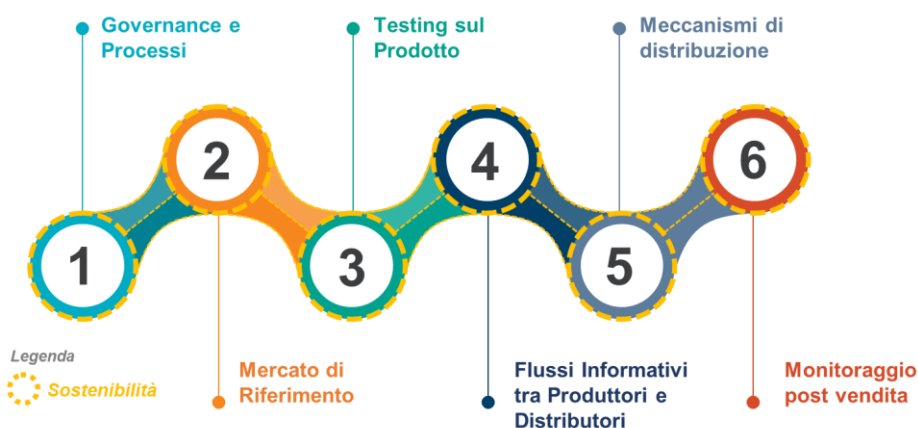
Governance e Processi

Testing sul Prodotto

Meccanismi di distribuzione

2

4

6

1

3

5

Legenda

Sostenibilità

Mercato di Riferimento

Flussi Informativi tra Produttori e Distributori

Monitoraggio post vendita